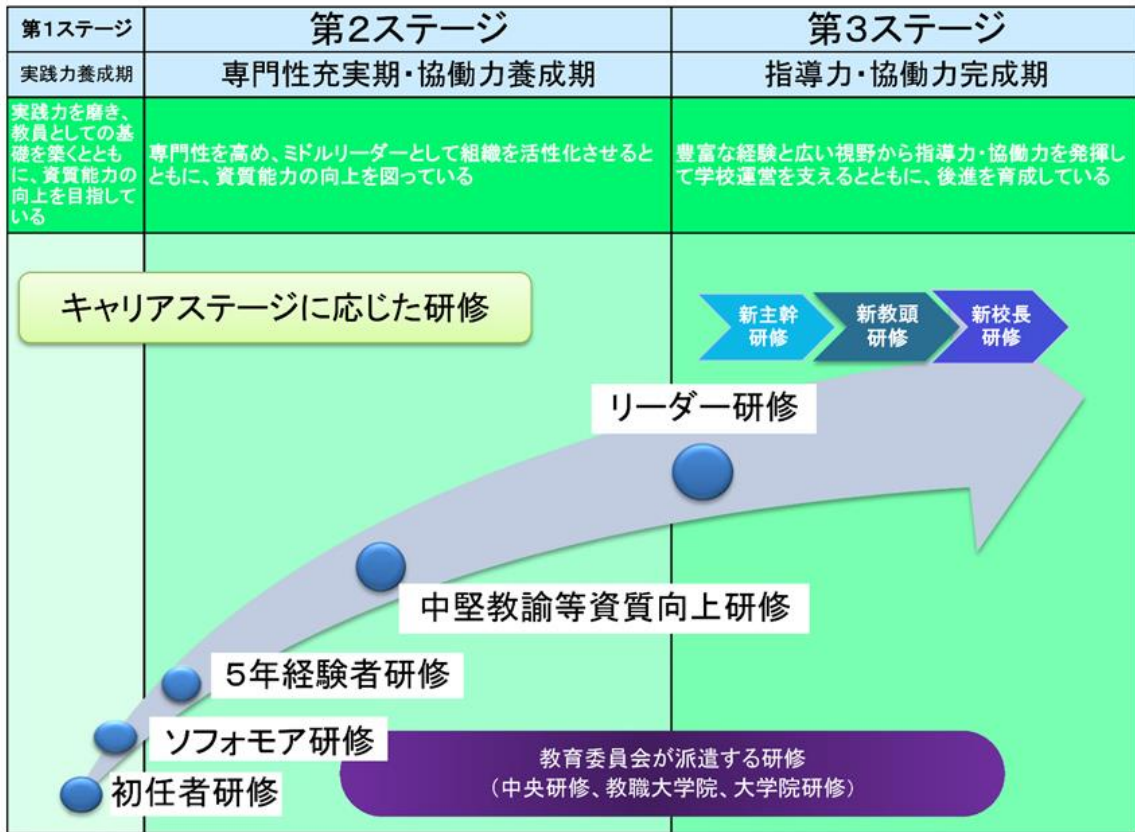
| 第1ステージ | 第2ステージ | 第3ステージ |
|---|---|---|
| 実践力養成期 | 専門性充実期・協働力養成期 | 指導力・協働力完成期 |
| 実践力を磨き、教員としての基礎を築くとともに、資質能力の向上を目指している | 専門性を高め、ミドルリーダーとして組織を活性化させるとともに、資質能力の向上を図っている | 豊富な経験と広い視野から指導力・協働力を発揮して学校運営を支えるとともに、後進を育成している |

キャリアステージに応じた研修

新主幹研修

新教頭研修

新校長研修

リーダー研修

中堅教諭等資質向上研修

5年経験者研修

ソフォモア研修

初任者研修

教育委員会が派遣する研修
（中央研修、教職大学院、大学院研修）